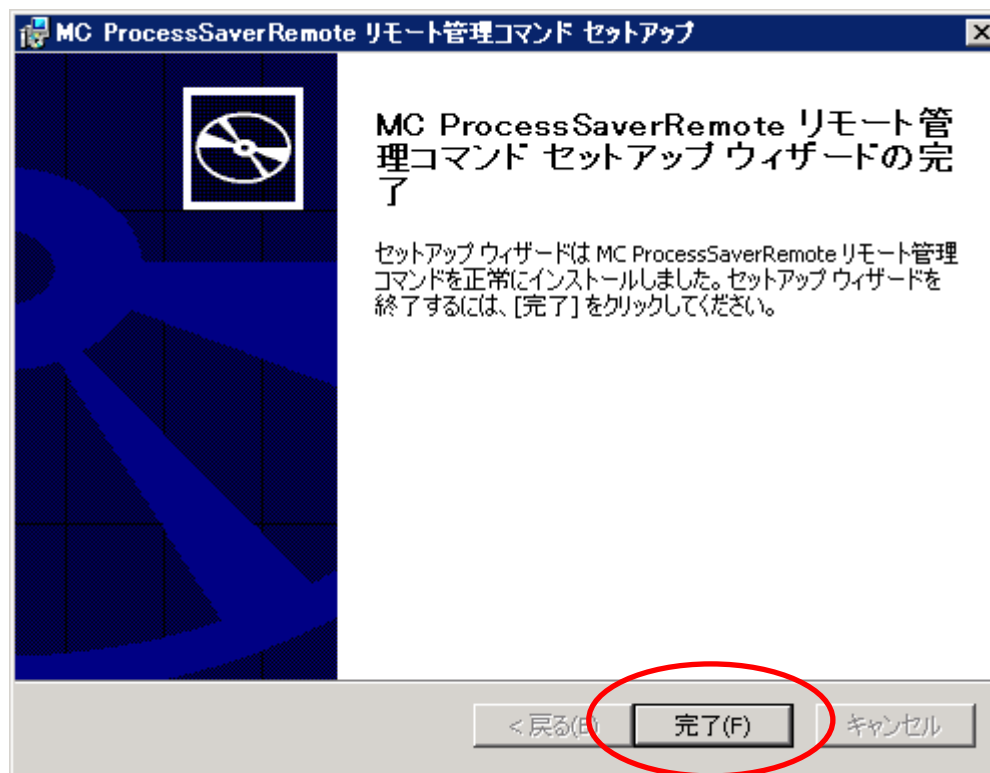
MC ProcessSaverRemote リモート管理コマンド セットアップ

MC ProcessSaverRemote リモート管理コマンド セットアップ ウィザードの完了

セットアップ ウィザードは MC ProcessSaverRemote リモート管理コマンドを正常にインストールしました。セットアップ ウィザードを終了するには、[完了] をクリックしてください。

< 戻る(B)

完了(F)

キャンセル